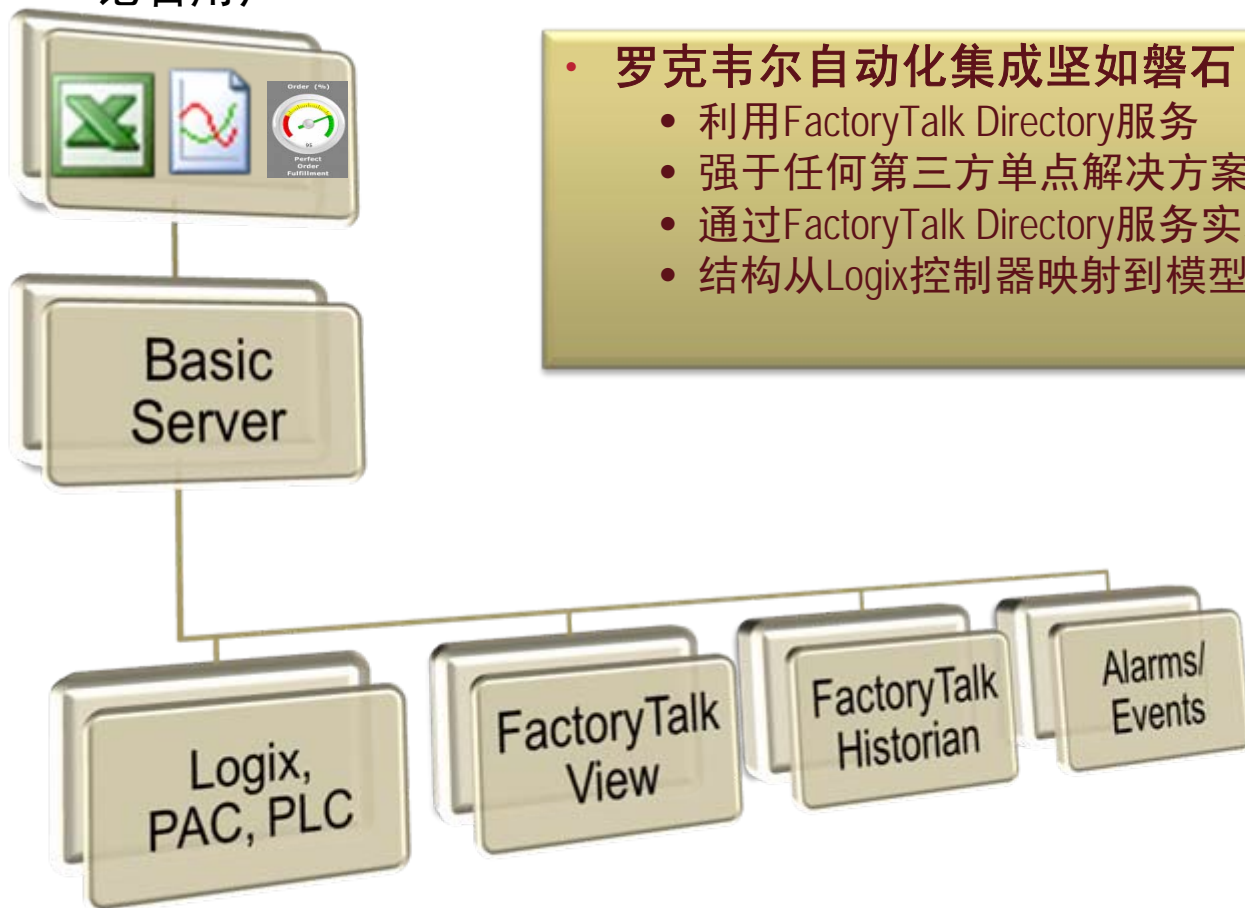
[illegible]

Order (%)

95

Perfect Order Fulfillment

• 罗克韦尔自动化集成坚如磐石

• 利用FactoryTalk Directory服务

• 强于任何第三方单点解决方案

• 通过FactoryTalk Directory服务实

• 结构从Logix控制器映射到模型

Basic Server

Logix, PAC, PLC

FactoryTalk View

FactoryTalk Historian

Alarms/ Events